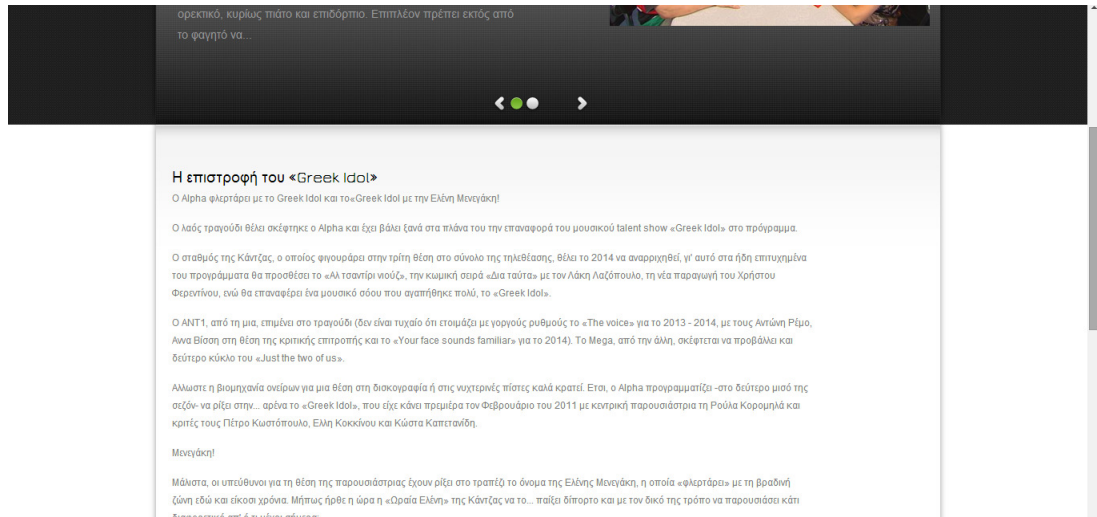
ορεκτικό, κυρίως πιάτο και επιδόρπιο. Επιπλέον πρέπει εκτός από το φαγητό να...

Η επιστροφή του «Greek Idol»

O Alpha φλερτάρει με το Greek Idol και το«Greek Idol με την Ελένη Μενεγάκη!

Ο λαός τραγούδι θέλει σκέφτηκε ο Alpha και έχει βάλει ξανά στα πλάνα του την επαναφορά του μουσικού talent show «Greek Idol» στο πρόγραμμα.

Ο σταθμός της Κάντζας, ο οποίος φιγουράρει στην τρίτη θέση στο σύνολο της τηλεθέασης, θέλει το 2014 να αναρριχηθεί, γι' αυτό στα ήδη επιτυχημένα του προγράμματα θα προσθέσει το «Αλ τσαντίρι νιούζ», την κωμική σειρά «Δια ταύτα» με τον Λάκη Λαζόπουλο, τη νέα παραγωγή του Χρήστου Φερεντίνου, ενώ θα επαναφέρει ένα μουσικό σόου που αγαπήθηκε πολύ, το «Greek Idol».

Ο ΑΝΤ1, από τη μια, επιμένει στο τραγούδι (δεν είναι τυχαίο ότι ετοιμάζει με γοργούς ρυθμούς το «The voice» για το 2013 - 2014, με τους Αντώνη Ρέμο, Αννα Βίσση στη θέση της κριτικής επιτροπής και το «Your face sounds familiar» για το 2014). Το Mega, από την άλλη, σκέφτεται να προβάλλει και δεύτερο κύκλο του «Just the two of us».

Αλλωστε η βιομηχανία ονείρων για μια θέση στη δισκογραφία ή στις νυχτερινές πίστες καλά κρατεί. Ετσι, ο Alpha προγραμματίζει -στο δεύτερο μισό της σεζόν- να ρίξει στην... αρένα το «Greek Idol», που είχε κάνει πρεμιέρα τον Φεβρουάριο του 2011 με κεντρική παρουσιάστρια τη Ρούλα Κορομηλά και κριτές τους Πέτρο Κωστόπουλο, Ελη Κοκκίνου και Κώστα Καπετανίδη.

Μενεγάκη!

Μάλιστα, οι υπεύθυνοι για τη θέση της παρουσιάστριας έχουν ρίξει στο τραπέζι το όνομα της Ελένης Μενεγάκη, η οποία «φλερτάρει» με τη βραδινή ζώνη εδώ και είκοσι χρόνια. Μήπως ήρθε η ώρα η «Ωραία Ελένη» της Κάντζας να το... παίξει δίπορτο και με τον δικό της τρόπο να παρουσιάσει κάτι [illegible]